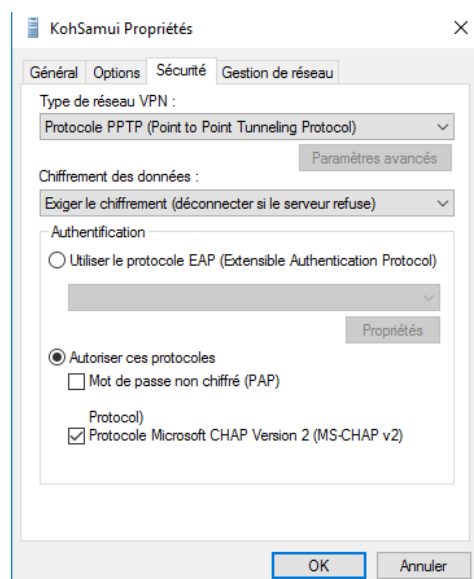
KohSamui Propriétés

Général | Options | Sécurité | Gestion de réseau

Type de réseau VPN :

Protocole PPTP (Point to Point Tunneling Protocol)

Paramètres avancés

Chiffrement des données :

Exiger le chiffrement (déconnecter si le serveur refuse)

Authentification

Utiliser le protocole EAP (Extensible Authentication Protocol)

Propriétés

Autoriser ces protocoles

Mot de passe non chiffré (PAP)

Protocol)

Protocole Microsoft CHAP Version 2 (MS-CHAP v2)

OK

Annuler